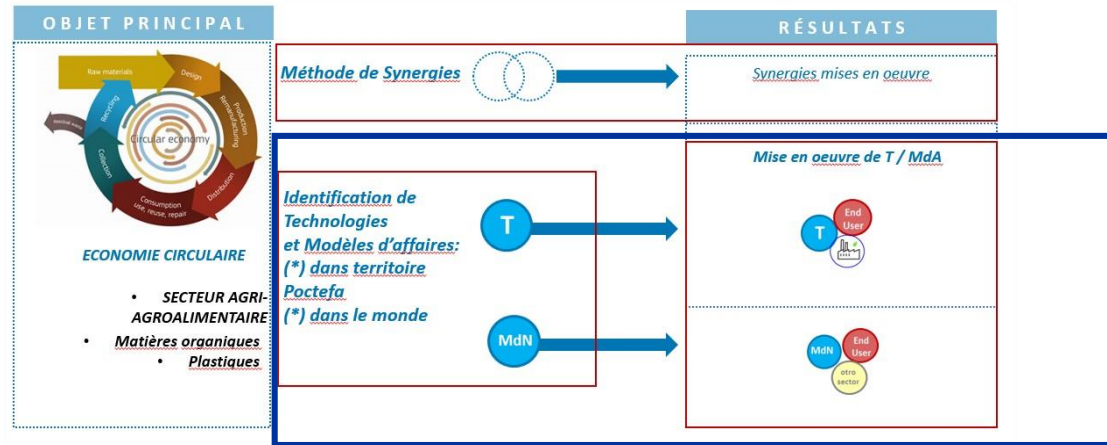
OBJET PRINCIPAL

Raw materials
Design
Production remanufacturing
Distribution
Consumption use, reuse, repair
Collection
Recycling
Residual waste
Circular economy

ECONOMIE CIRCULAIRE

• SECTEUR AGRI-AGROALIMENTAIRE
• Matières organiques
• Plastiques

Méthode de Synergies

Identification de Technologies et Modèles d'affaires:
(*) dans territoire Poctefa
(*) dans le monde

T

MdN

RÉSULTATS

Synergies mises en oeuvre

Mise en oeuvre de T / MdA

T
End User

MdN
End User
otro sector